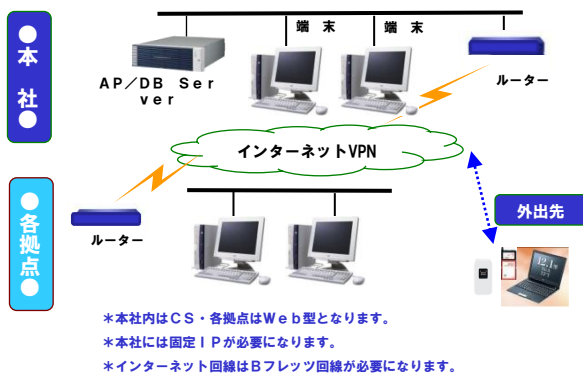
●本社●

端末　端末

AP／DB Server

ルーター

インターネットVPN

●各拠点●

ルーター

外出先

12.1

＊本社内はCS・各拠点はWeb型となります。
＊本社には固定IPが必要になります。
＊インターネット回線はBフレッツ回線が必要になります。